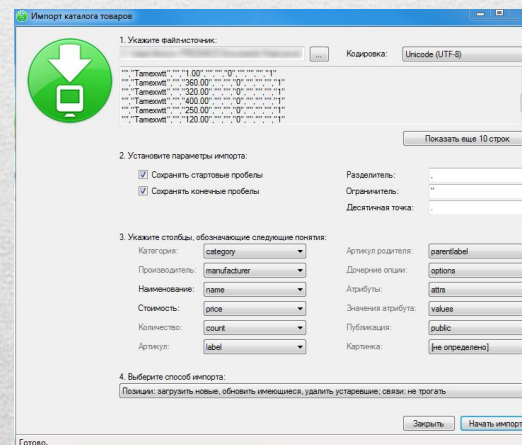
Импорт каталога товаров

1. Укажите файл-источник:
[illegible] ... Кодировка: Unicode (UTF-8)

"","Tamexwtt","","1.00","","","0","","","","1"
"","Tamexwtt","","360.00","","","0","","","","1"
"","Tamexwtt","","320.00","","","0","","","","1"
"","Tamexwtt","","400.00","","","0","","","","1"
"","Tamexwtt","","250.00","","","0","","","","1"
"","Tamexwtt","","120.00","","","0","","","","1"

Показать еще 10 строк

2. Установите параметры импорта:
Сохранять стартовые пробелы
Сохранять конечные пробелы
Разделитель: ,
Ограничитель: "
Десятичная точка: .

3. Укажите столбцы, обозначающие следующие понятия:
| Категория: | category | Артикул родителя: | parentlabel |
|---|---|---|---|
| Производитель: | manufacturer | Дочерние опции: | options |
| Наименование: | name | Атрибуты: | attra |
| Стоимость: | price | Значения атрибута: | values |
| Количество: | count | Публикация: | public |
| Артикул: | label | Картинка: | [не определено] |

4. Выберите способ импорта:
Позиции: загрузить новые, обновить имеющиеся, удалить устаревшие; связи: не трогать

Закрыть Начать импорт

Готово.